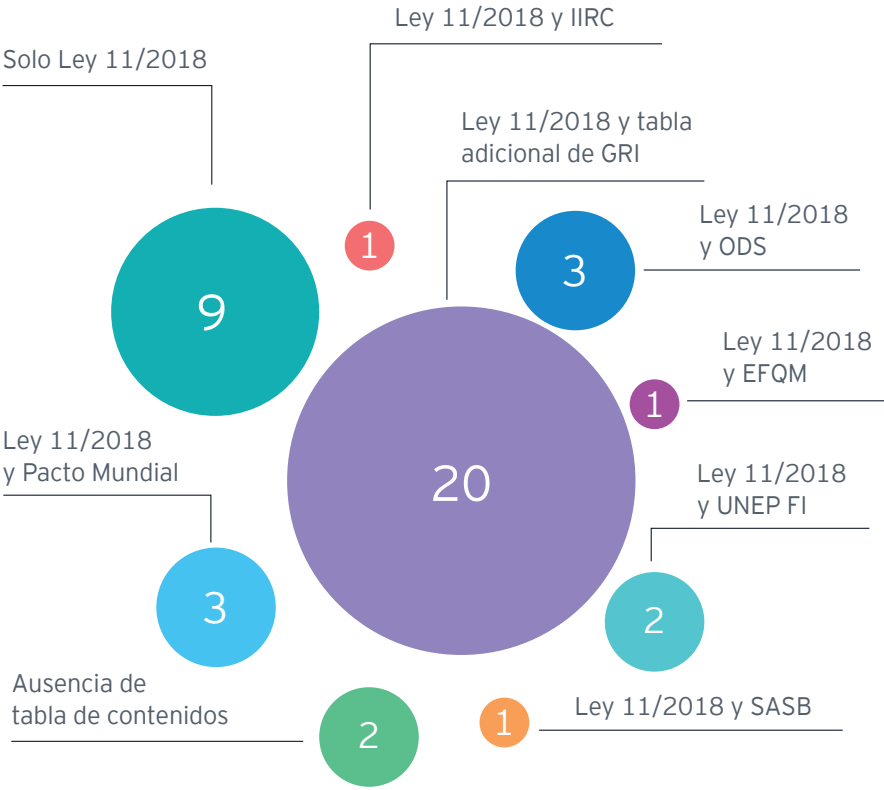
Ley 11/2018 y IIRC

Solo Ley 11/2018

Ley 11/2018 y tabla adicional de GRI

1

9

3

Ley 11/2018 y ODS

Ley 11/2018 y EFQM

1

20

Ley 11/2018 y Pacto Mundial

Ley 11/2018 y UNEP FI

3

2

Ausencia de tabla de contenidos

2

1

Ley 11/2018 y SASB